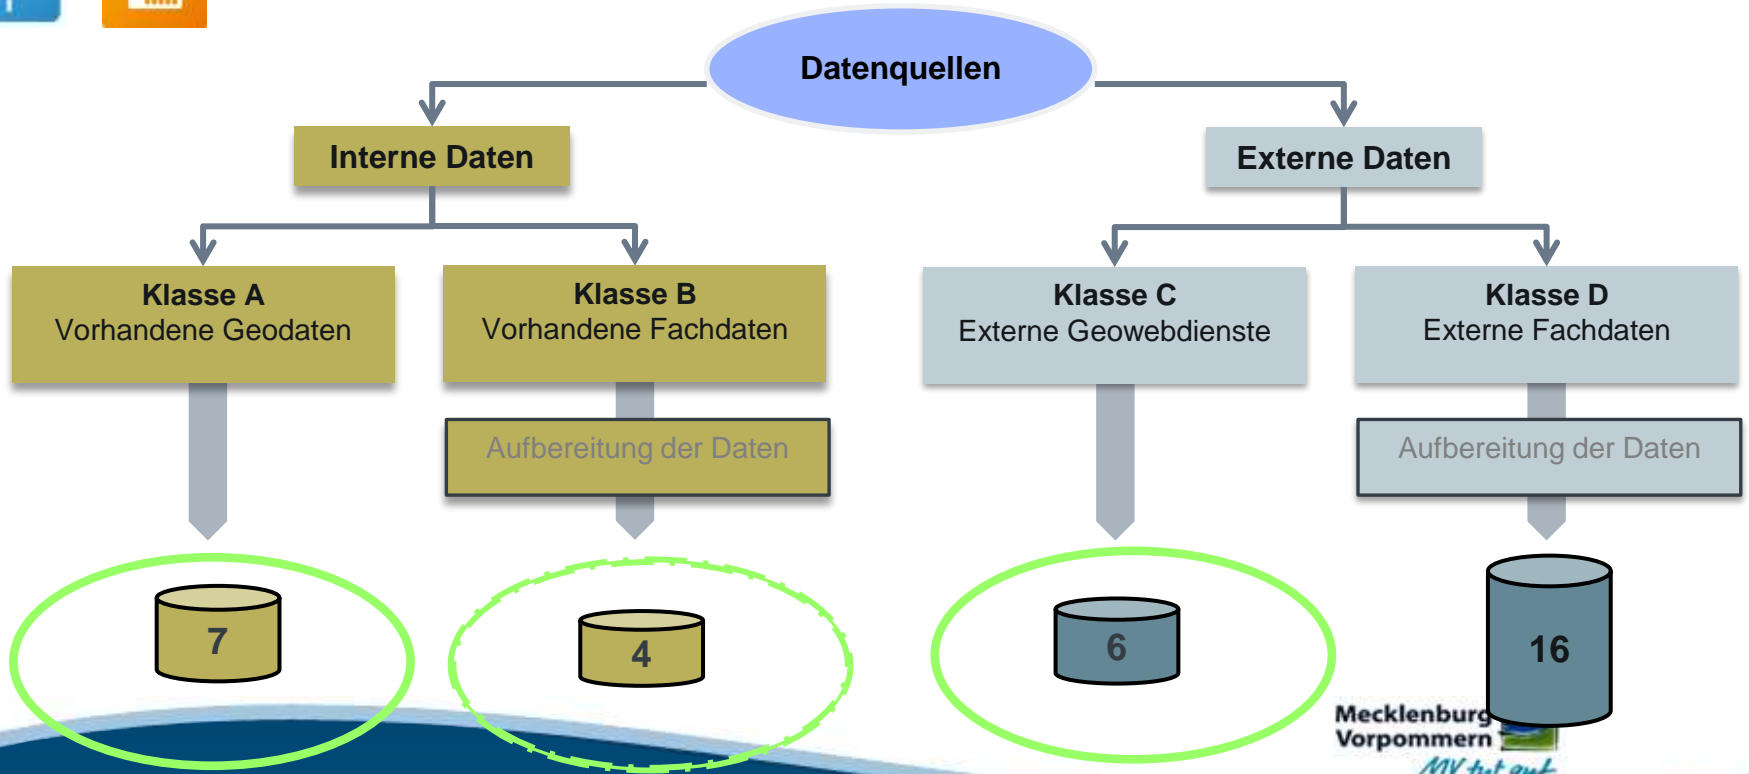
Datenquellen

Interne Daten

Externe Daten

Klasse A
Vorhandene Geodaten

Klasse B
Vorhandene Fachdaten

Klasse C
Externe Geowebdienste

Klasse D
Externe Fachdaten

Aufbereitung der Daten

Aufbereitung der Daten

7

4

6

16

Mecklenburg
Vorpommern
MV tut gut